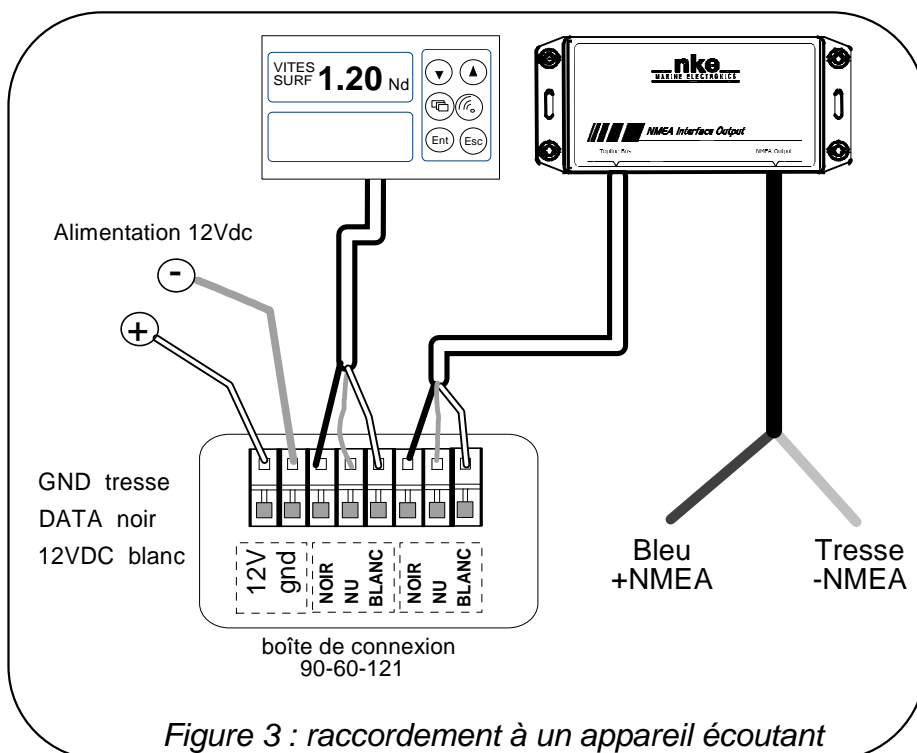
VITES SURF 1.20 Nd

Ent Esc

nke
MARINE ELECTRONICS

NMEA Interface Output

Topline Bus NMEA Output

Alimentation 12Vdc

-

+

GND tresse
DATA noir
12VDC blanc

12V gnd NOIR NU BLANC NOIR NU BLANC

boîte de connexion
90-60-121

Bleu
+NMEA

Tresse
-NMEA

Figure 3 : raccordement à un appareil écoutant